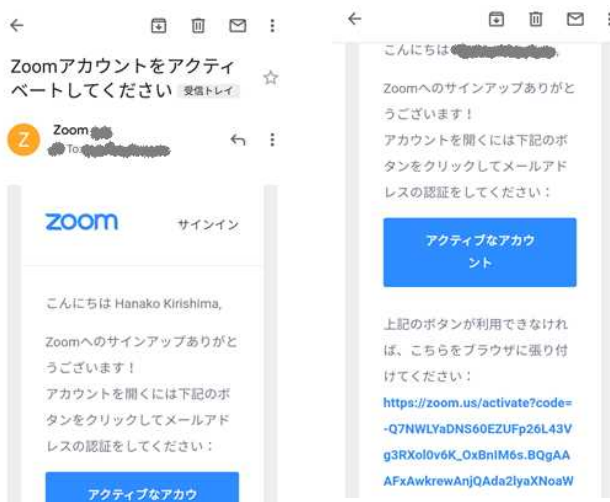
Zoomアカウントをアクティベートしてください 受信トレイ

Zoom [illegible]
To: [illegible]

zoom

サインイン

こんにちは Hanako Kirishima,

Zoomへのサインアップありがとうございます！
アカウントを開くには下記のボタンをクリックしてメールアドレスの認証をしてください：

アクティブなアカウ

こんにちは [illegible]

Zoomへのサインアップありがとうございます！
アカウントを開くには下記のボタンをクリックしてメールアドレスの認証をしてください：

アクティブなアカウント

上記のボタンが利用できなければ、こちらをブラウザに張り付けてください：

https://zoom.us/activate?code=-Q7NWLYaDNS60EZUFp26L43Vg3RXol0v6K_OxBnIM6s.BQgAAAFxAwkrewAnjQAda2lyaXNoaW